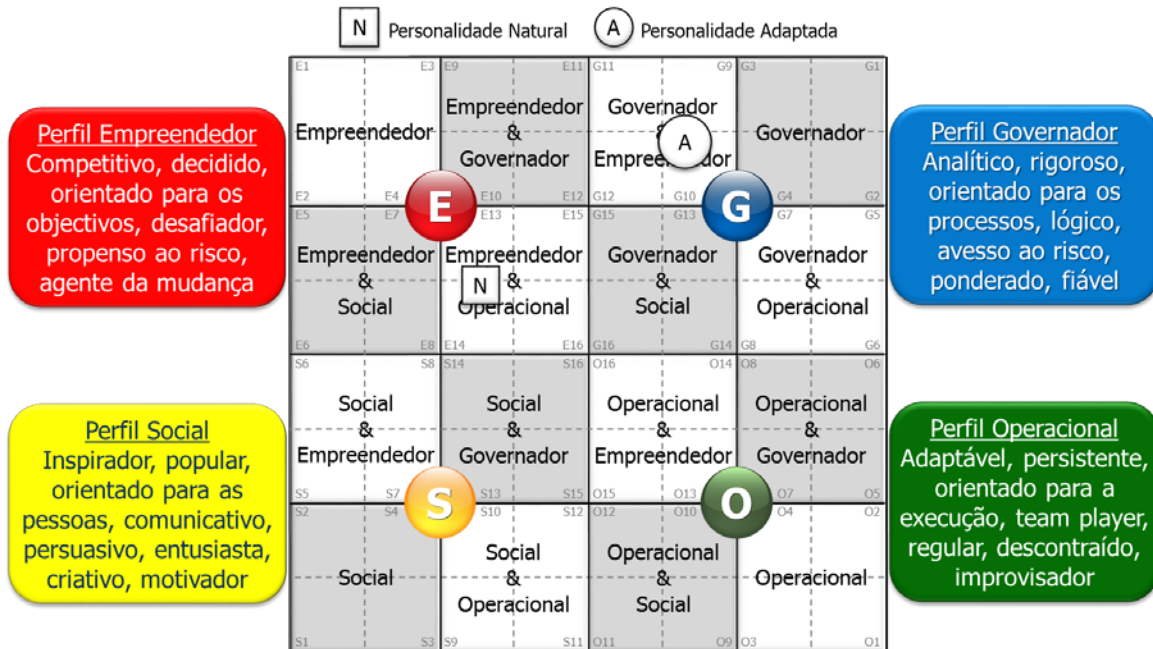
N Personalidade Natural A Personalidade Adaptada

Perfil Empreendedor
Competitivo, decidido, orientado para os objectivos, desafiador, propenso ao risco, agente da mudança

Perfil Social
Inspirador, popular, orientado para as pessoas, comunicativo, persuasivo, entusiasta, criativo, motivador

| E1 Empreendedor E3 E2 E4 | E9 Empreendedor & Governador E11 E10 E12 | G11 Governador & Empreendedor A G9 G12 G10 | G3 Governador G1 G4 G2 |
|---|---|---|---|
| E5 Empreendedor & Social E7 E6 E8 | E13 Empreendedor N & Operacional E15 E14 E16 | G15 Governador & Social G13 G16 G14 | G7 Governador & Operacional G5 G8 G6 |
| S6 Social & Empreendedor S8 S5 S7 | S14 Social & Governador S16 S13 S15 | O16 Operacional & Empreendedor O14 O15 O13 | O8 Operacional & Governador O6 O7 O5 |
| S2 Social S4 S1 S3 | S10 Social & Operacional S12 S9 S11 | O12 Operacional & Social O10 O11 O9 | O4 Operacional O2 O3 O1 |

E G S O

Perfil Governador
Analítico, rigoroso, orientado para os processos, lógico, avesso ao risco, ponderado, fiável

Perfil Operacional
Adaptável, persistente, orientado para a execução, team player, regular, descontraído, improvisador